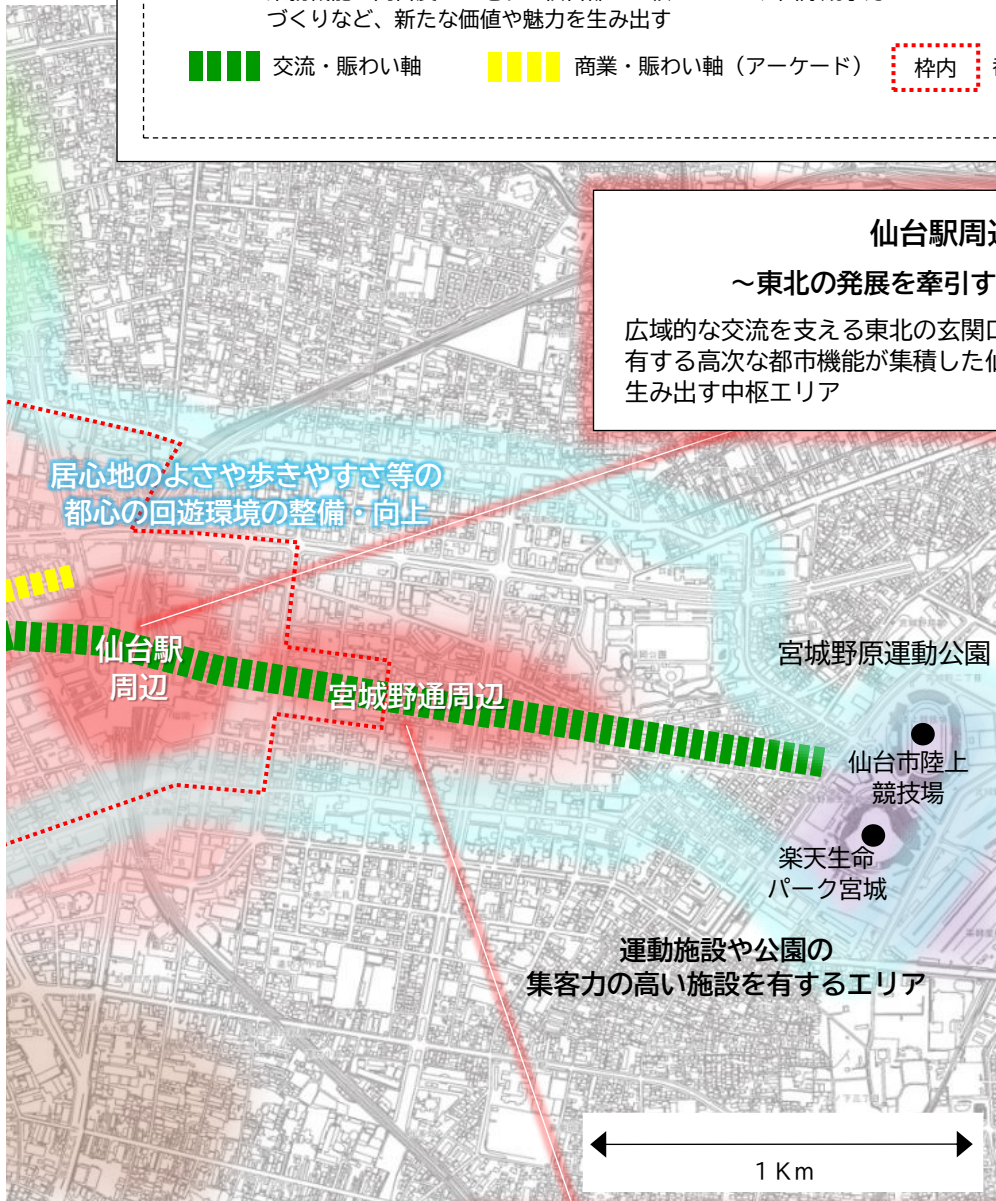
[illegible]
づくりなど、新たな価値や魅力を生み出す

交流・賑わい軸　商業・賑わい軸（アーケード）　枠内 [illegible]

仙台駅周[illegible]
～東北の発展を牽引す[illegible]
広域的な交流を支える東北の玄関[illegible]有する高次な都市機能が集積した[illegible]生み出す中枢エリア

居心地のよさや歩きやすさ等の
都心の回遊環境の整備・向上

仙台駅
周辺

宮城野通周辺

宮城野原運動公園

仙台市陸上
競技場

楽天生命
パーク宮城

運動施設や公園の
集客力の高い施設を有するエリア

１Ｋｍ